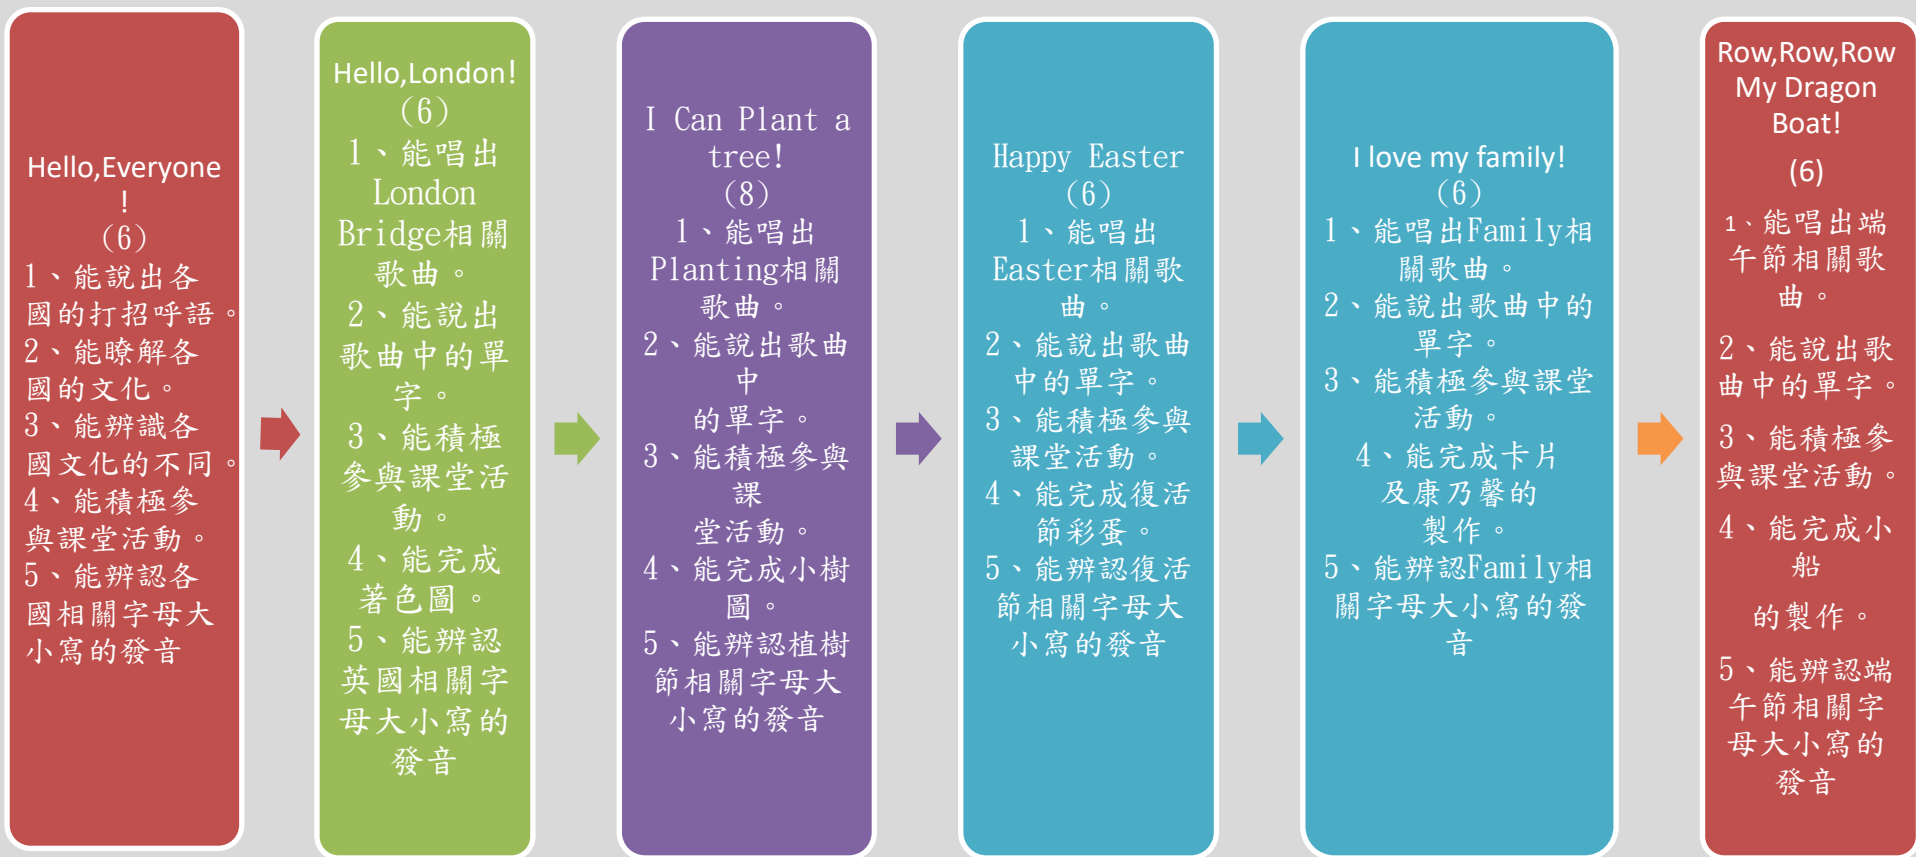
Hello,Everyone!
(6)
1、能說出各國的打招呼語。
2、能瞭解各國的文化。
3、能辨識各國文化的不同。
4、能積極參與課堂活動。
5、能辨認各國相關字母大小寫的發音

Hello,London!
(6)
1、能唱出London Bridge相關歌曲。
2、能說出歌曲中的單字。
3、能積極參與課堂活動。
4、能完成著色圖。
5、能辨認英國相關字母大小寫的發音

I Can Plant a tree!
(8)
1、能唱出Planting相關歌曲。
2、能說出歌曲中
的單字。
3、能積極參與課
堂活動。
4、能完成小樹圖。
5、能辨認植樹節相關字母大小寫的發音

Happy Easter
(6)
1、能唱出Easter相關歌曲。
2、能說出歌曲中的單字。
3、能積極參與課堂活動。
4、能完成復活節彩蛋。
5、能辨認復活節相關字母大小寫的發音

I love my family!
(6)
1、能唱出Family相關歌曲。
2、能說出歌曲中的單字。
3、能積極參與課堂活動。
4、能完成卡片及康乃馨的製作。
5、能辨認Family相關字母大小寫的發音

Row,Row,Row My Dragon Boat!
(6)
1、能唱出端午節相關歌曲。
2、能說出歌曲中的單字。
3、能積極參與課堂活動。
4、能完成小船
的製作。
5、能辨認端午節相關字母大小寫的發音